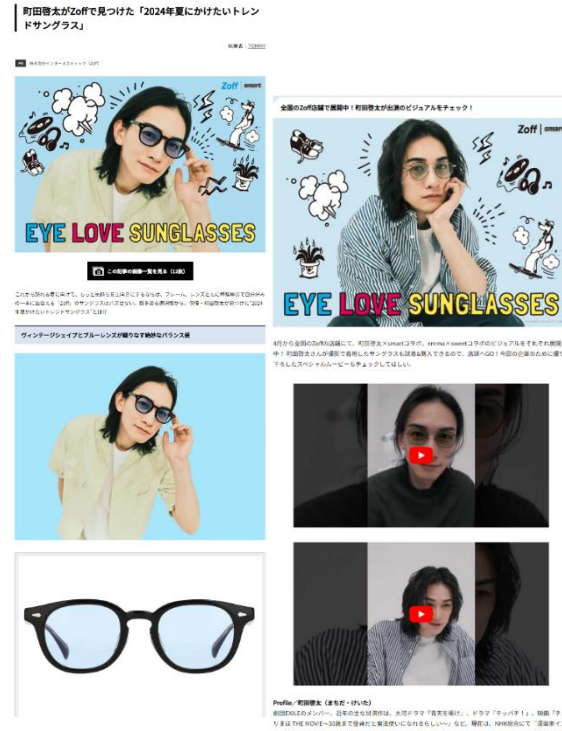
町田啓太がZoffで見つけた「2024年夏にかけたいトレンドサングラス」

Zoff | smart

EYE LOVE SUNGLASSES

この記事の画像一覧を見る（12枚）

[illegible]

ヴィンテージシェイプとブルーレンズが織りなす絶妙なバランス感

全国のZoff店舗で展開中！町田啓太が出演のビジュアルをチェック！

Zoff | smart

EYE LOVE SUNGLASSES

4月から全国のZoff店舗にて、町田啓太×smartコラボ、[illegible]

Profile／町田啓太（まちだ・けいた）

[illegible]